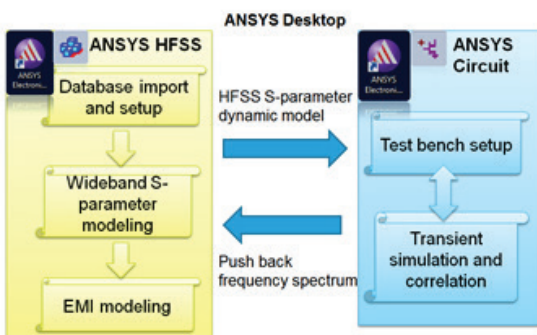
ANSYS Desktop

ANSYS Electroni...

ANSYS HFSS

Database import and setup

Wideband S-parameter modeling

EMI modeling

HFSS S-parameter dynamic model

Push back frequency spectrum

ANSYS Electroni...

ANSYS Circuit

Test bench setup

Transient simulation and correlation